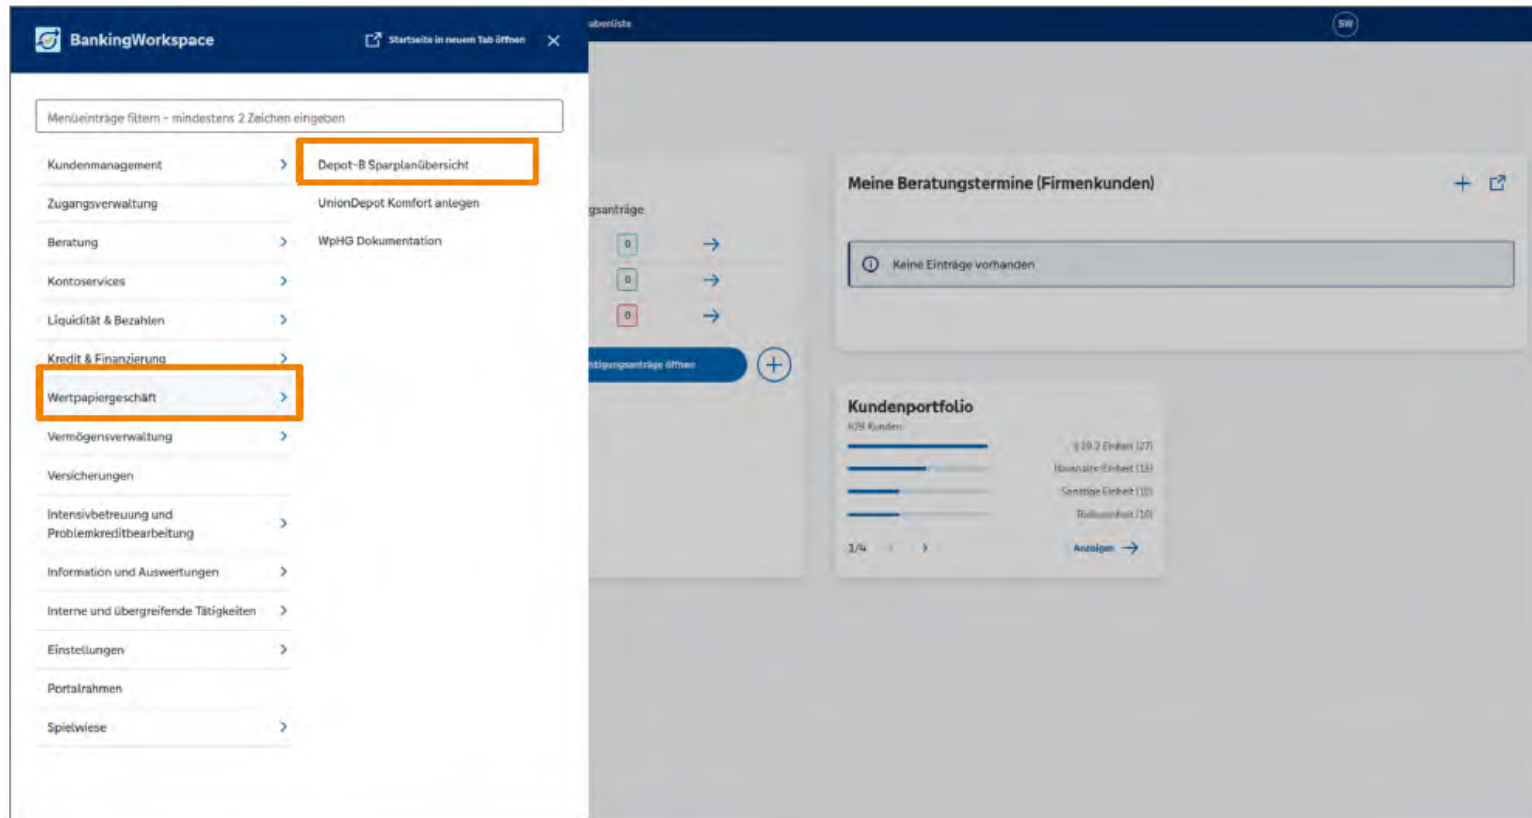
BankingWorkspace

Startseite in neuem Tab öffnen

Menüeinträge filtern - mindestens 2 Zeichen eingeben

Kundenmanagement

Zugangsverwaltung

Beratung

Kontoservices

Liquidität & Bezahlen

Kredit & Finanzierung

Wertpapiergeschäft

Vermögensverwaltung

Versicherungen

Intensivbetreuung und Problemkreditbearbeitung

Information und Auswertungen

Interne und übergreifende Tätigkeiten

Einstellungen

Portalrahmen

Spielwiese

Depot-B Sparplanübersicht

UnionDepot Komfort anlegen

WpHG Dokumentation

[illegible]abenliste

SW

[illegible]gsanträge

0

0

0

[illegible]tigungsanträge öffnen

Meine Beratungstermine (Firmenkunden)

Keine Einträge vorhanden

Kundenportfolio

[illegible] Kunden

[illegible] Einheit (27)

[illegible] Einheit (15)

Sonstige Einheit (10)

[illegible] (10)

1/4

Anzeigen